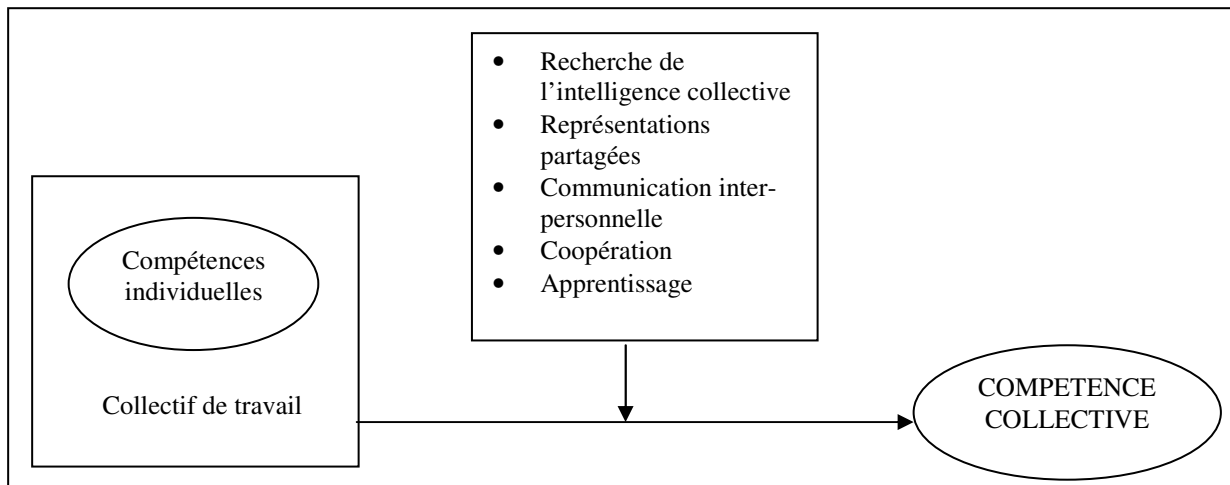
- Recherche de l'intelligence collective
- Représentations partagées
- Communication inter-personnelle
- Coopération
- Apprentissage

Compétences individuelles

Collectif de travail

COMPETENCE COLLECTIVE